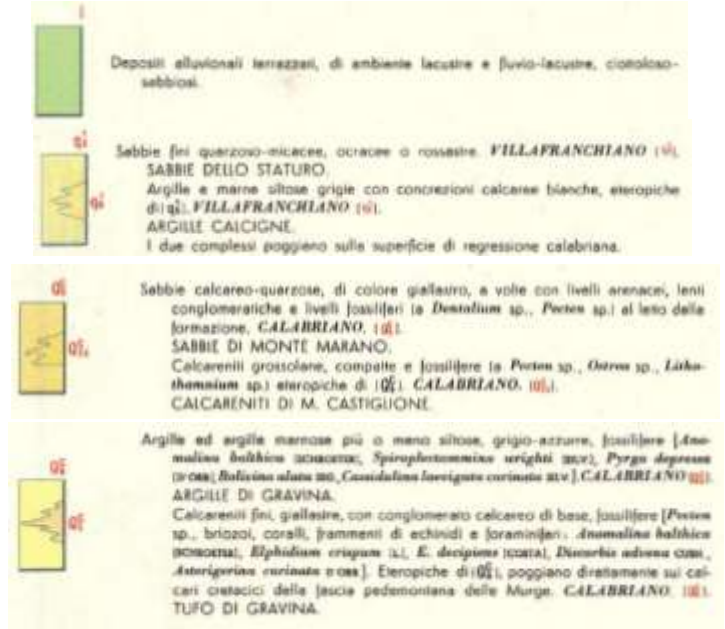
l

Depositi alluvionali terrazzati, di ambiente lacustre e fluvio-lacustre, ciottoloso-sabbiosi.

$q_2^s$

$q_2^a$

Sabbie fini quarzoso-micacee, ocracee o rossastre. *VILLAFRANCHIANO* ($q_2^s$).
SABBIE DELLO STATURO.
Argille e marne siltose grigie con concrezioni calcaree bianche, eteropiche di ($q_2^s$). *VILLAFRANCHIANO* ($q_2^a$).
ARGILLE CALCIGNE.
I due complessi poggiano sulle superficie di regressione calabriana.

$Q_c^s$

$Q_c^c$

Sabbie calcareo-quarzose, di colore giallastro, a volte con livelli arenacei, lenti conglomeratiche e livelli fossiliferi (a *Dentalium* sp., *Pecten* sp.) al letto della formazione. *CALABRIANO.* ($Q_c^s$).
SABBIE DI MONTE MARANO.
Calcareniti grossolane, compatte e fossilifere (a *Pecten* sp., *Ostrea* sp., *Lithothamnium* sp.) eteropiche di ($Q_c^s$). *CALABRIANO.* ($Q_c^c$).
CALCARENITI DI M. CASTIGLIONE.

$Q_c^a$

$Q_c^t$

Argille ed argille marnose più o meno siltose, grigio-azzurre, fossilifere [*Anomalina balthica* (SCHROETER), *Spiroplectammina wrighti* (SILV.), *Pyrgo depressa* (D'ORB.), *Bolivina alata* (SEG.), *Cassidulina laevigata carinata* SILV.]. *CALABRIANO* ($Q_c^a$).
ARGILLE DI GRAVINA.
Calcareniti fini, giallastre, con conglomerato calcareo di base, fossilifere [*Pecten* sp., briozoi, coralli, frammenti di echinidi e foraminiferi: *Anomalina balthica* (SCHROETER), *Elphidium crispum* (L.), *E. decipiens* (COSTA), *Discorbis advena* CUSH., *Asterigerina carinata* D'ORB.]. Eteropiche di ($Q_c^a$), poggiano direttamente sui calcari cretacici della fascia pedemontana delle Murge. *CALABRIANO.* ($Q_c^t$).
TUFO DI GRAVINA.